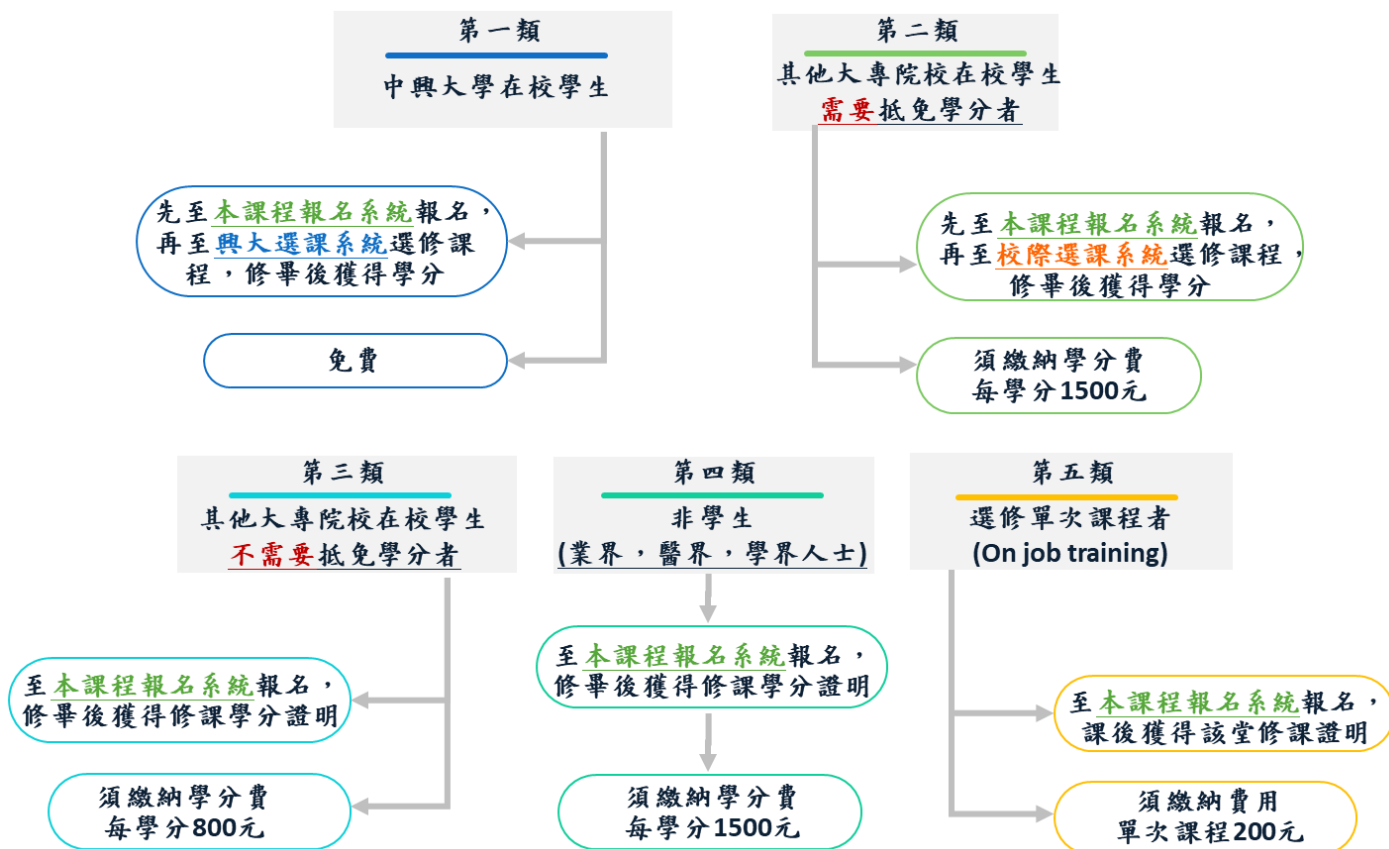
第一類
中興大學在校學生

先至本課程報名系統報名，再至興大選課系統選修課程，修畢後獲得學分

免費

第二類
其他大專院校在校學生
需要抵免學分者

先至本課程報名系統報名，再至校際選課系統選修課程，修畢後獲得學分

須繳納學分費
每學分1500元

第三類
其他大專院校在校學生
不需要抵免學分者

至本課程報名系統報名，修畢後獲得修課學分證明

須繳納學分費
每學分800元

第四類
非學生
(業界，醫界，學界人士)

至本課程報名系統報名，修畢後獲得修課學分證明

須繳納學分費
每學分1500元

第五類
選修單次課程者
(On job training)

至本課程報名系統報名，課後獲得該堂修課證明

須繳納費用
單次課程200元